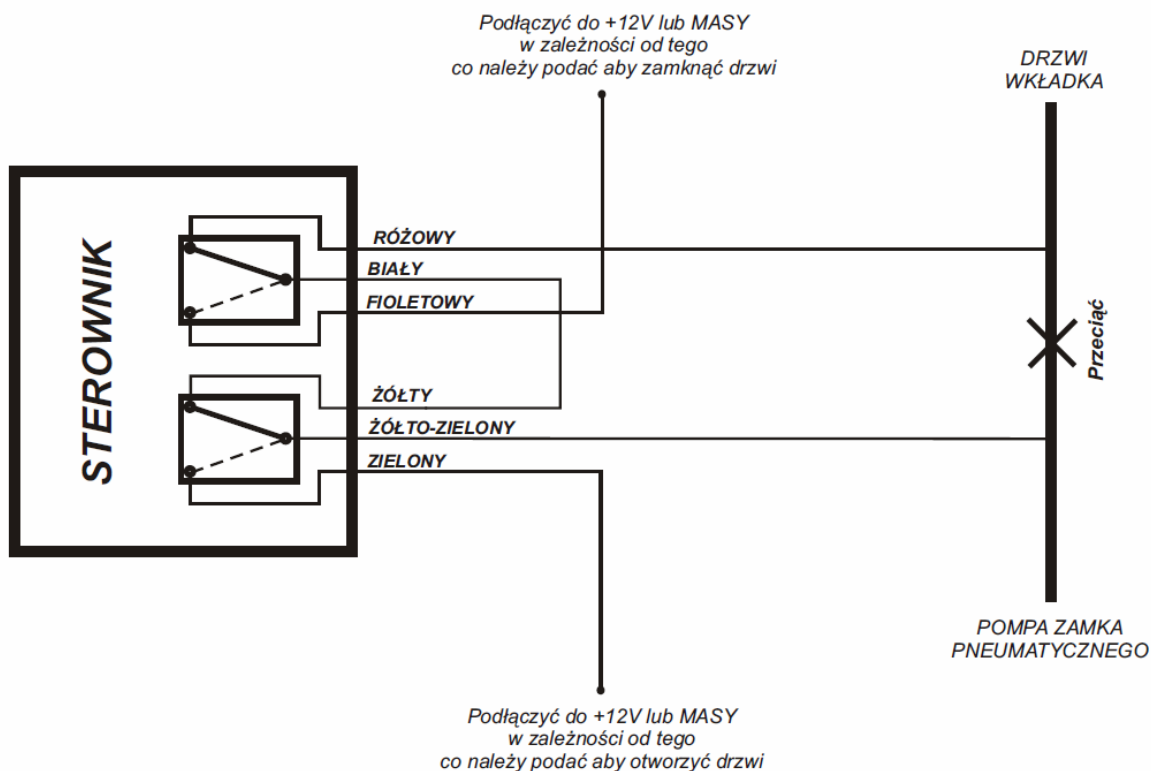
Podłączyć do +12V lub MASY
w zależności od tego
co należy podać aby zamknąć drzwi

DRZWI
WKŁADKA

STEROWNIK

RÓŻOWY

BIAŁY

FIOLETOWY

Przeciąć

ŻÓŁTY

ŻÓŁTO-ZIELONY

ZIELONY

POMPA ZAMKA
PNEUMATYCZNEGO

Podłączyć do +12V lub MASY
w zależności od tego
co należy podać aby otworzyć drzwi